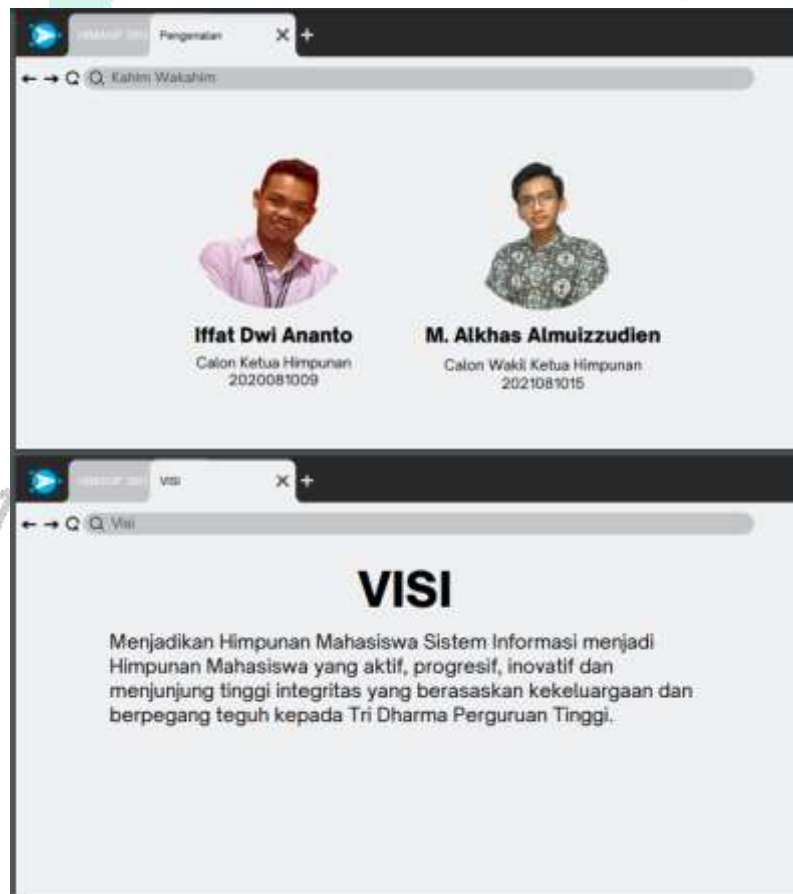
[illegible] Pengenalan ×+

Kahim Wakahim

Iffat Dwi Ananto
Calon Ketua Himpunan
2020081009

M. Alkhas Almuizzudien
Calon Wakil Ketua Himpunan
2021081015

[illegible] Visi ×+

Visi

VISI

Menjadikan Himpunan Mahasiswa Sistem Informasi menjadi Himpunan Mahasiswa yang aktif, progresif, inovatif dan menjunjung tinggi integritas yang berasaskan kekeluargaan dan berpegang teguh kepada Tri Dharma Perguruan Tinggi.